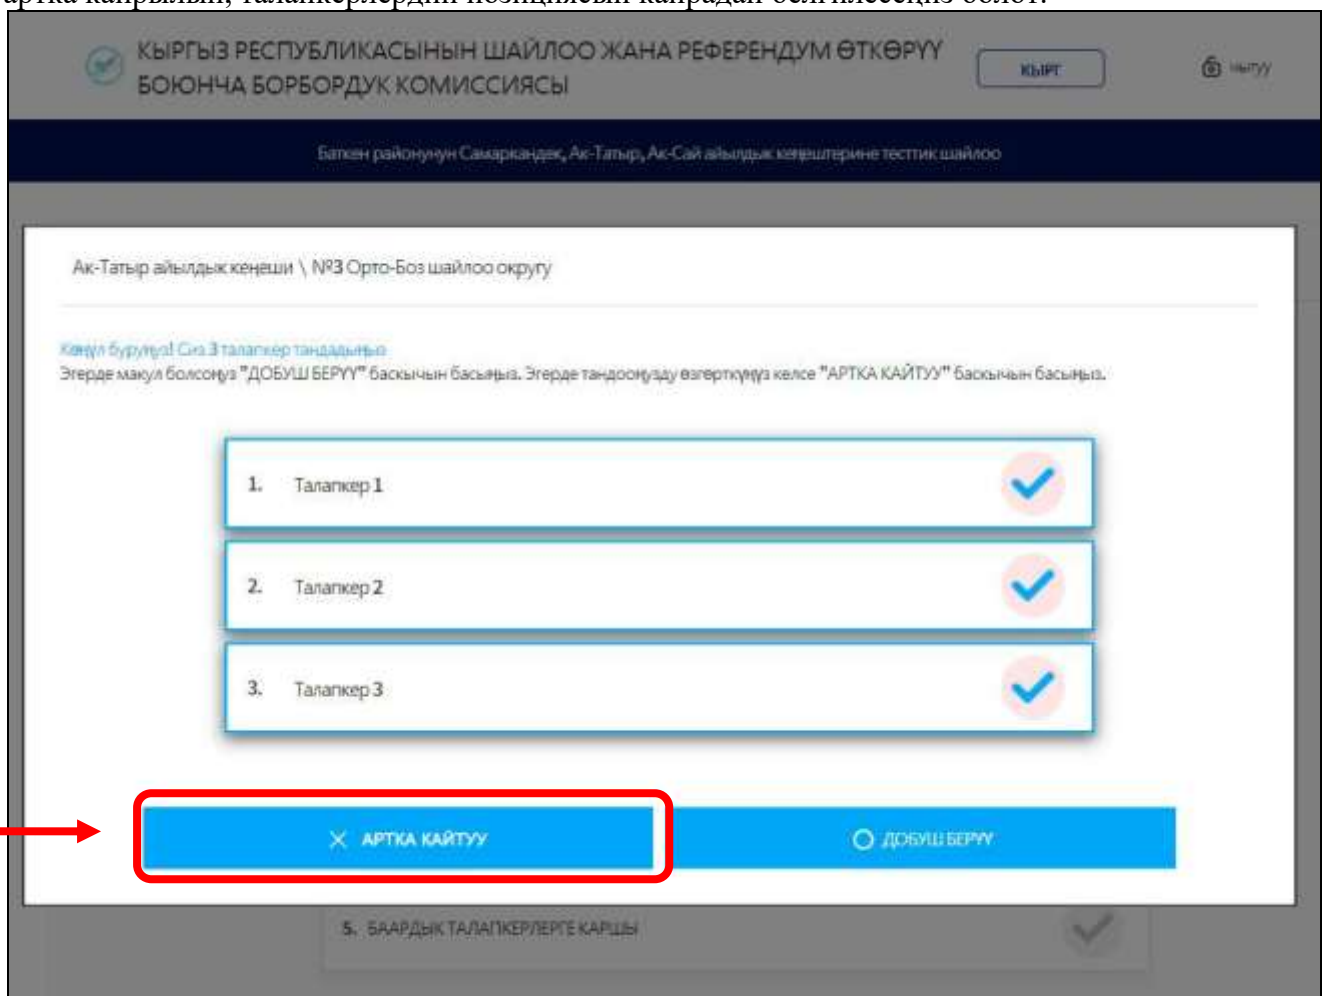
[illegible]

КЫРГЫЗ РЕСПУБЛИКАСЫНЫН ШАЙЛОО ЖАНА РЕФЕРЕНДУМ ӨТКӨРҮҮ БОЮНЧА БОРБОРДУК КОМИССИЯСЫ

КЫРГ

Чыгуу

Баткен районунун Самаркандек, Ак-Татыр, Ак-Сай айылдык кеңештерине тесттик шайлоо

Ак-Татыр айылдык кеңеши \ №3 Орто-Боз шайлоо округу

Көңүл буруңуз! Сиз 3 талапкер тандадыңыз
Эгерде макул болсоңуз "ДОБУШ БЕРҮҮ" баскычын басыңыз. Эгерде тандооңузду өзгөртүңүз келсе "АРТКА КАЙТУУ" баскычын басыңыз.

1. Талапкер 1

2. Талапкер 2

3. Талапкер 3

АРТКА КАЙТУУ

ДОБУШ БЕРҮҮ

5. БААРДЫК ТАЛАПКЕРЛЕРГЕ КАРШЫ